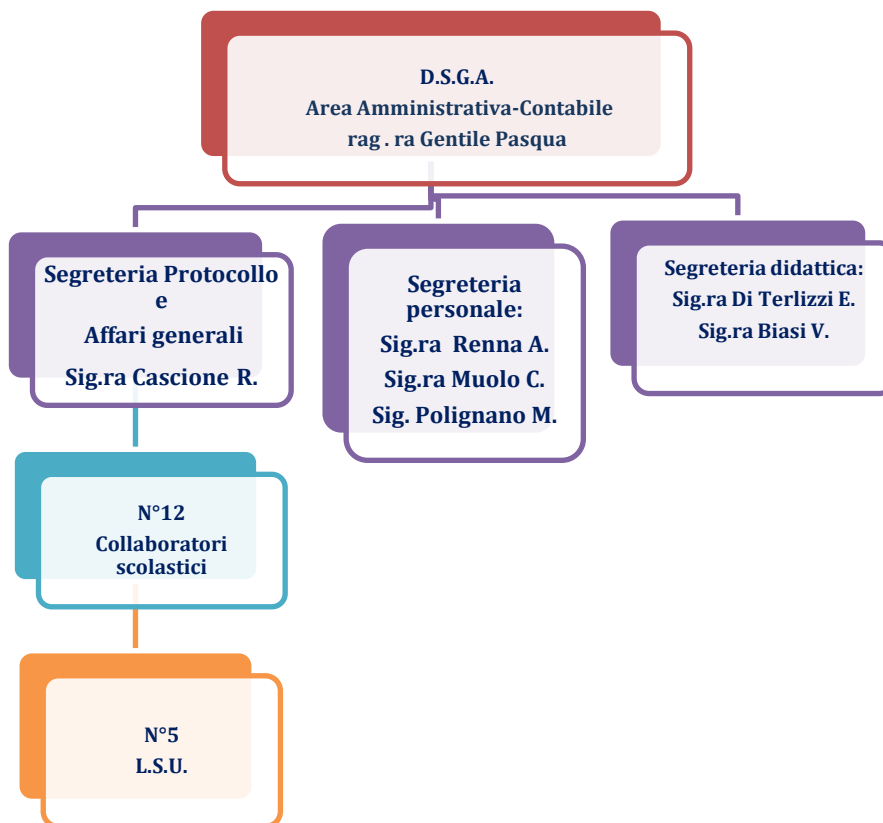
D.S.G.A.
Area Amministrativa-Contabile
rag . ra Gentile Pasqua

Segreteria Protocollo e
Affari generali
Sig.ra Cascione R.

Segreteria personale:
Sig.ra Renna A.
Sig.ra Muolo C.
Sig. Polignano M.

Segreteria didattica:
Sig.ra Di Terlizzi E.
Sig.ra Biasi V.

N°12
Collaboratori scolastici

N°5
L.S.U.